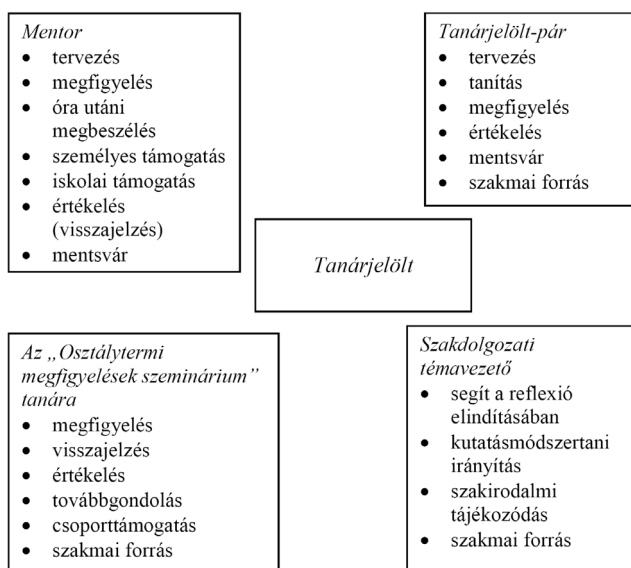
Mentor
- tervezés
- megfigyelés
- óra utáni megbeszélés
- személyes támogatás
- iskolai támogatás
- értékelés (visszajelzés)
- mentsvár

Tanárjelölt-pár
- tervezés
- tanítás
- megfigyelés
- értékelés
- mentsvár
- szakmai forrás

Tanárjelölt

Az „Osztálytermi megfigyelések szeminárium" tanára
- megfigyelés
- visszajelzés
- értékelés
- továbbgondolás
- csoporttámogatás
- szakmai forrás

Szakdolgozati témavezető
- segít a reflexió elindításában
- kutatásmódszertani irányítás
- szakirodalmi tájékozódás
- szakmai forrás